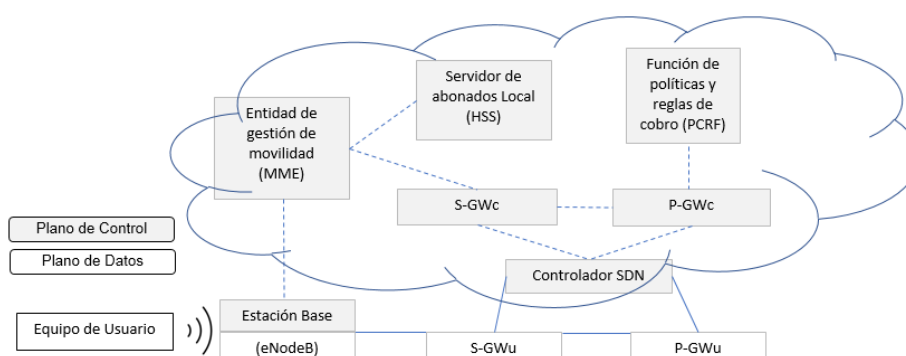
Servidor de abonados Local (HSS)

Función de políticas y reglas de cobro (PCRF)

Entidad de gestión de movilidad (MME)

S-GWc

P-GWc

Plano de Control

Plano de Datos

Controlador SDN

Equipo de Usuario

Estación Base

(eNodeB)

S-GWu

P-GWu